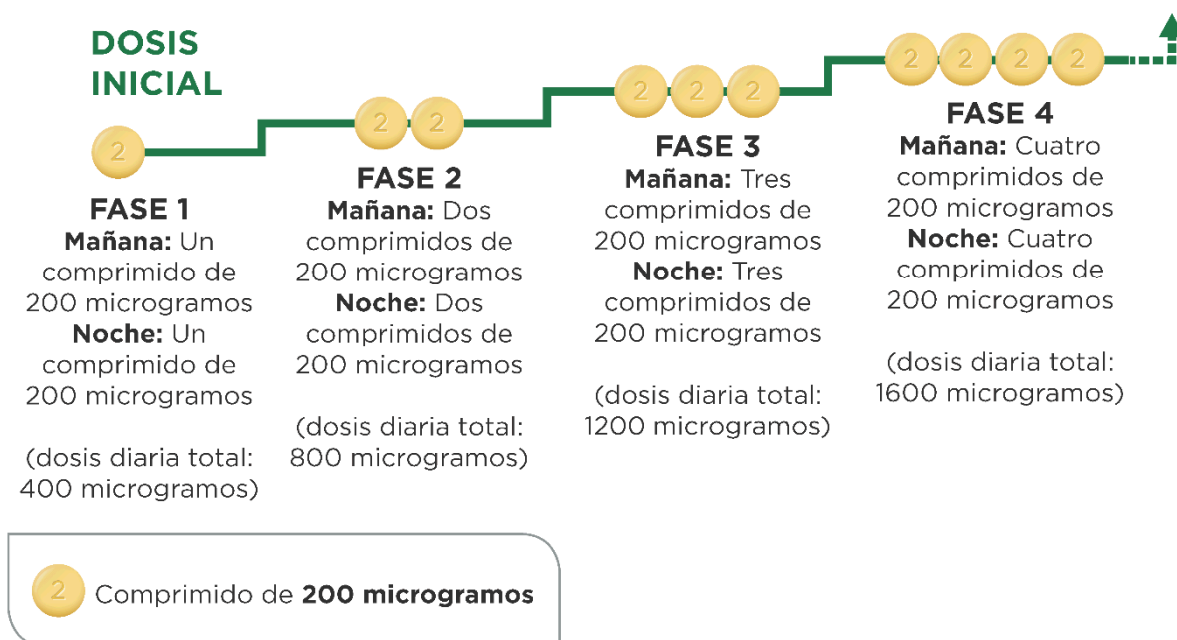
DOSIS INICIAL

2

FASE 1
Mañana: Un comprimido de 200 microgramos
Noche: Un comprimido de 200 microgramos

(dosis diaria total: 400 microgramos)

2 2

FASE 2
Mañana: Dos comprimidos de 200 microgramos
Noche: Dos comprimidos de 200 microgramos

(dosis diaria total: 800 microgramos)

2 2 2

FASE 3
Mañana: Tres comprimidos de 200 microgramos
Noche: Tres comprimidos de 200 microgramos

(dosis diaria total: 1200 microgramos)

2 2 2 2

FASE 4
Mañana: Cuatro comprimidos de 200 microgramos
Noche: Cuatro comprimidos de 200 microgramos

(dosis diaria total: 1600 microgramos)

2 Comprimido de 200 microgramos